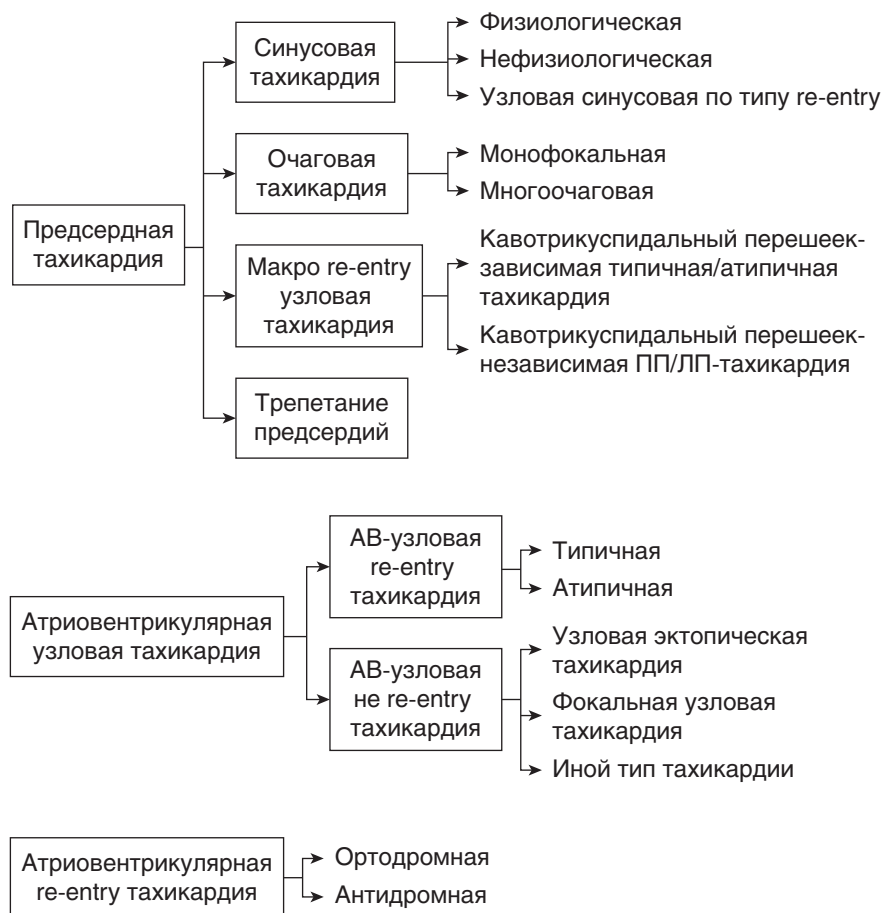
Предсердная тахикардия

Синусовая тахикардия
Физиологическая
Нефизиологическая
Узловая синусовая по типу re-entry

Очаговая тахикардия
Монофокальная
Многоочаговая

Макро re-entry узловая тахикардия
Кавотрикуспидальный перешеек-зависимая типичная/атипичная тахикардия
Кавотрикуспидальный перешеек-независимая ПП/ЛП-тахикардия

Трепетание предсердий

Атриовентрикулярная узловая тахикардия

АВ-узловая re-entry тахикардия
Типичная
Атипичная

АВ-узловая не re-entry тахикардия
Узловая эктопическая тахикардия
Фокальная узловая тахикардия
Иной тип тахикардии

Атриовентрикулярная re-entry тахикардия
Ортодромная
Антидромная